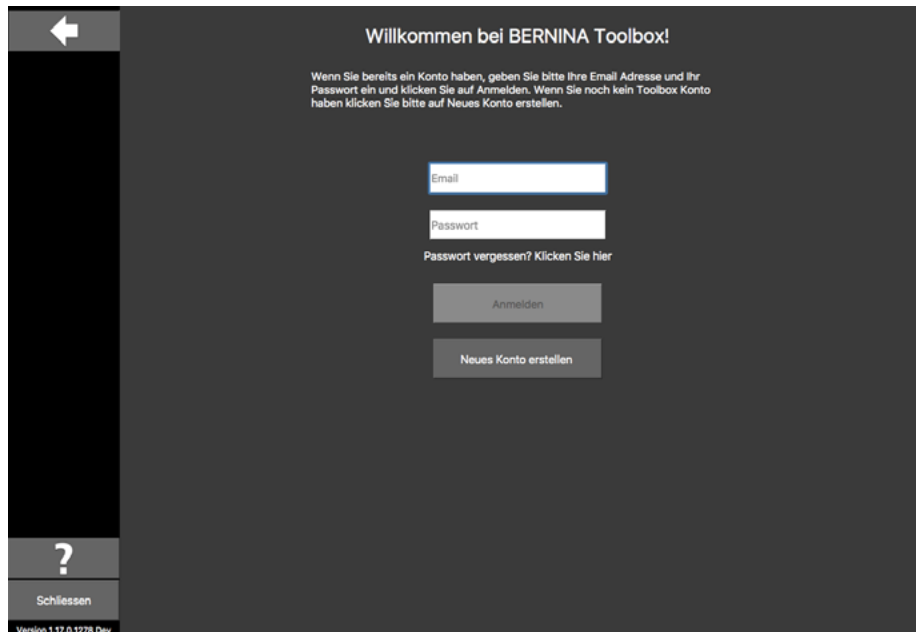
Willkommen bei BERNINA Toolbox!

Wenn Sie bereits ein Konto haben, geben Sie bitte Ihre Email Adresse und Ihr Passwort ein und klicken Sie auf Anmelden. Wenn Sie noch kein Toolbox Konto haben klicken Sie bitte auf Neues Konto erstellen.

Email

Passwort

Passwort vergessen? Klicken Sie hier

Anmelden

Neues Konto erstellen

?

Schliessen

Version 1.17.0.1278 Dev